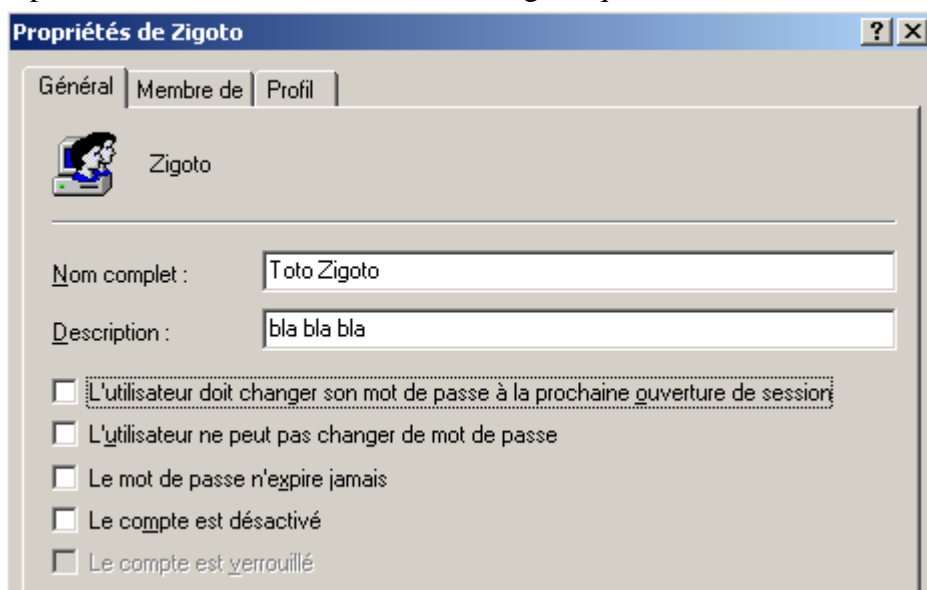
Propriétés de Zigoto

?
×

Général
Membre de
Profil

Zigoto

Nom complet :
Toto Zigoto

Description :
bla bla bla

L'utilisateur doit changer son mot de passe à la prochaine ouverture de session

L'utilisateur ne peut pas changer de mot de passe

Le mot de passe n'expire jamais

Le compte est désactivé

Le compte est verrouillé